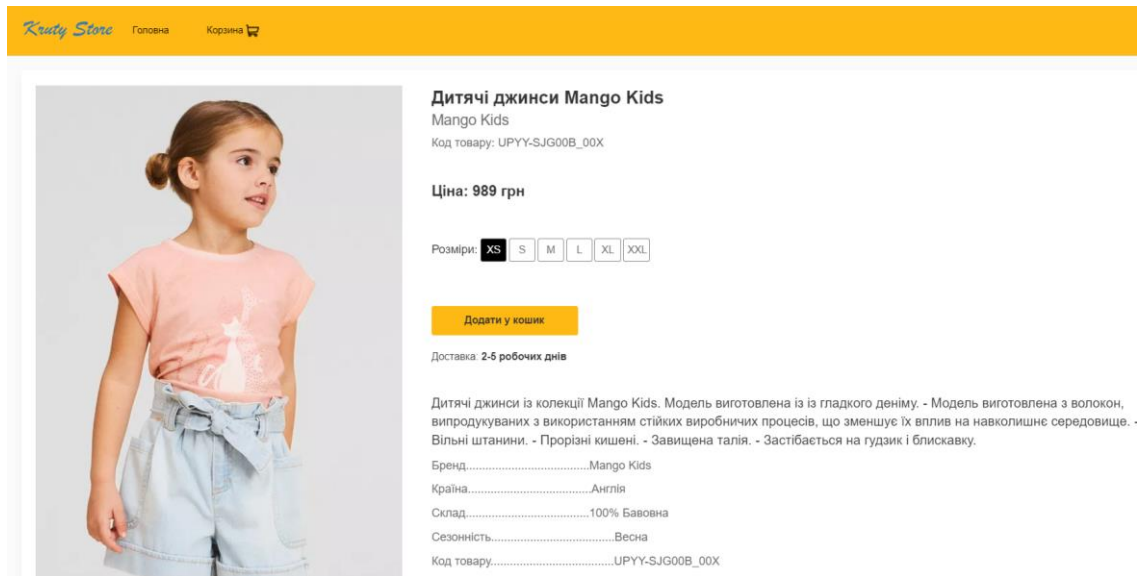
Kruty Store Головна Корзина

Дитячі джинси Mango Kids

Mango Kids

Код товару: UPYY-SJG00B_00X

Ціна: 989 грн

Розміри: XS S M L XL XXL

Додати у кошик

Доставка: 2-5 робочих днів

Дитячі джинси із колекції Mango Kids. Модель виготовлена із із гладкого деніму. - Модель виготовлена з волокон, випродукуваних з використанням стійких виробничих процесів, що зменшує їх вплив на навколишнє середовище. - Вільні штанини. - Прорізні кишені. - Завищена талія. - Застібається на гудзик і блискавку.

Бренд.......................................Mango Kids

Країна.......................................Англія

Склад.......................................100% Бавовна

Сезонність.......................................Весна

Код товару.......................................UPYY-SJG00B_00X